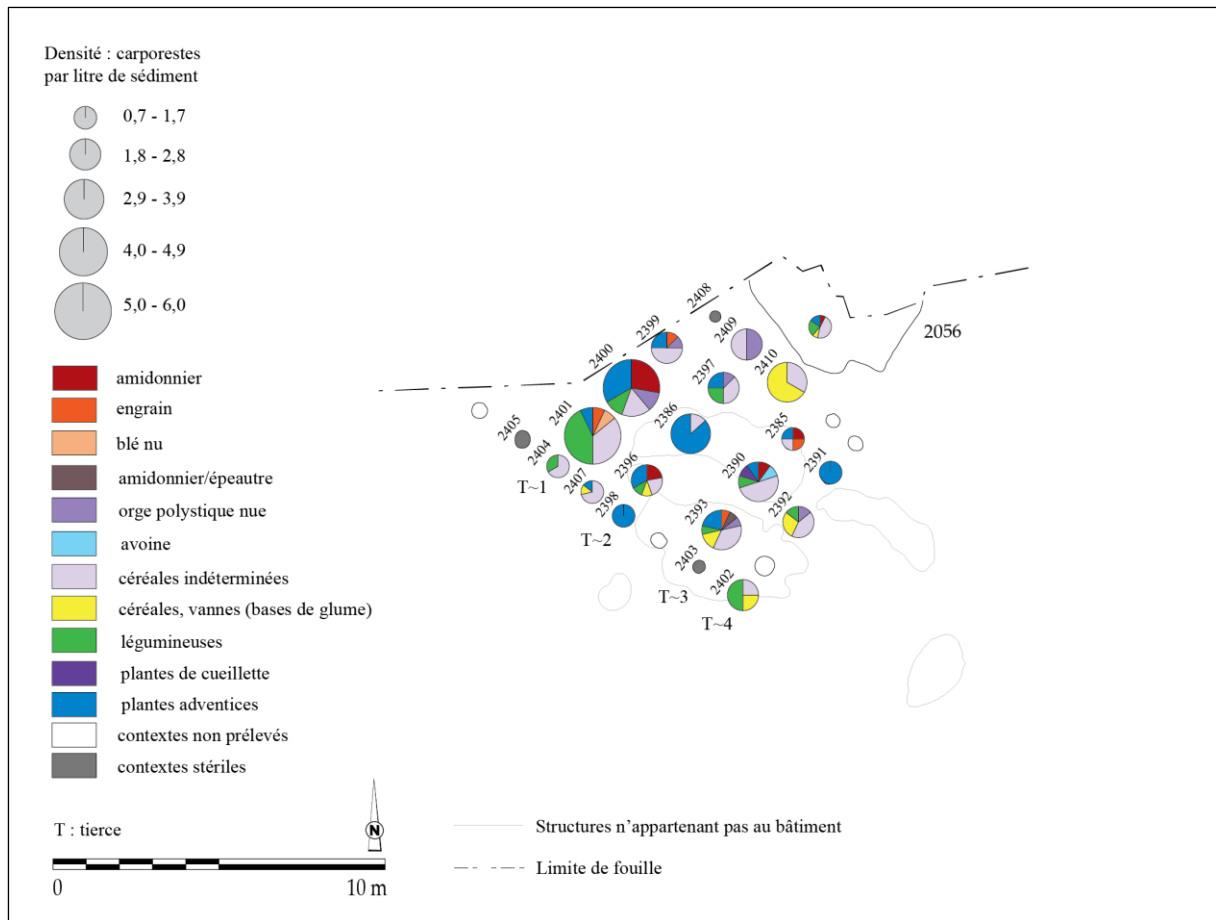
Densité : carporestes par litre de sédiment

0,7 - 1,7
1,8 - 2,8
2,9 - 3,9
4,0 - 4,9
5,0 - 6,0

amidonnier
engrain
blé nu
amidonnier/épeautre
orge polystique nue
avoine
céréales indéterminées
céréales, vannes (bases de glume)
légumineuses
plantes de cueillette
plantes adventices
contextes non prélevés
contextes stériles

T : tierce

N

0
10 m

2408
2399
2409
2056
2400
2397
2410
2405
2401
2386
2385
2404
2396
2390
2391
T~1
2407
2398
2393
2392
T~2
2403
2402
T~3
T~4

Structures n'appartenant pas au bâtiment
Limite de fouille